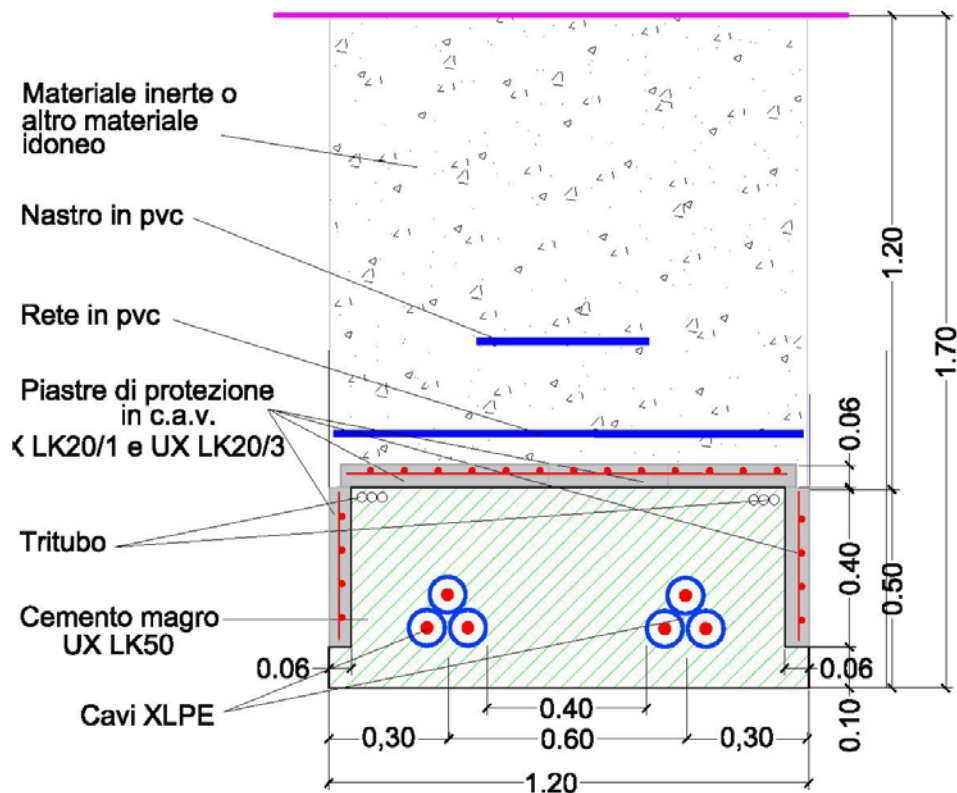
Materiale inerte o altro materiale idoneo

Nastro in pvc

Rete in pvc

Piastre di protezione in c.a.v.
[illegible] LK20/1 e UX LK20/3

Tritubo

Cemento magro UX LK50

0.06

Cavi XLPE

0.40

0,30
0.60
0,30

1.20

0.06

1.20
1.70
0.06
0.40
0.50
0.10